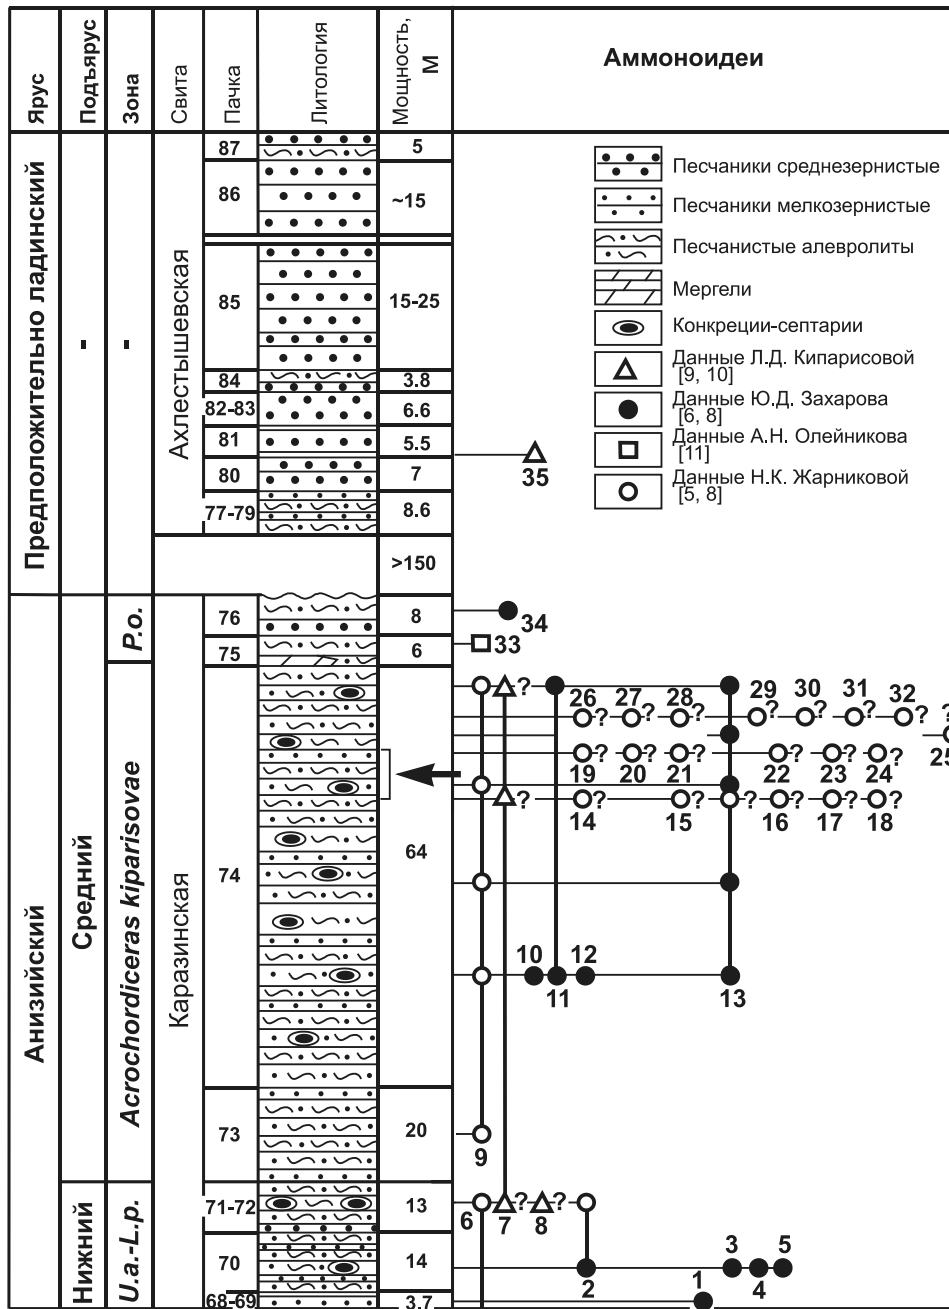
| Ярус | Подъярус | Зона | Свита | Пачка | Литология | Мощность, м | Аммоноидеи |
|---|---|---|---|---|---|---|---|
| Предположительно ладинский | - | - | Ахлестышевская | 87 | | 5 | |
| | | | | 86 | | ~15 | |
| | | | | 85 | | 15-25 | |
| | | | | 84 | | 3.8 | |
| | | | | 82-83 | | 6.6 | |
| | | | | 81 | | 5.5 | 35 |
| | | | | 80 | | 7 | |
| | | | | 77-79 | | 8.6 | |
| | | | | | | >150 | |
| Анизийский | Средний | P.o. | Каразинская | 76 | | 8 | 34 |
| | | | | 75 | | 6 | 33 |
| | | Acrochordiceras kiparisovae | | 74 | | 64 | 26? 27? 28? 29 30 31 32 ? 25; 19? 20? 21? 22? 23? 24?; 14? 15? 16? 17? 18?; 10 11 12 13 |
| | | | | 73 | | 20 | 9 |
| | Нижний | U.a.-L.p. | | 71-72 | | 13 | 6 7? 8? |
| | | | | 70 | | 14 | 2 3 4 5 |
| | | | | 68-69 | | 3.7 | 1 |

Песчаники среднезернистые
Песчаники мелкозернистые
Песчанистые алевролиты
Мергели
Конкреции-септарии
Данные Л.Д. Кипарисовой [9, 10]
Данные Ю.Д. Захарова [6, 8]
Данные А.Н. Олейникова [11]
Данные Н.К. Жарниковой [5, 8]